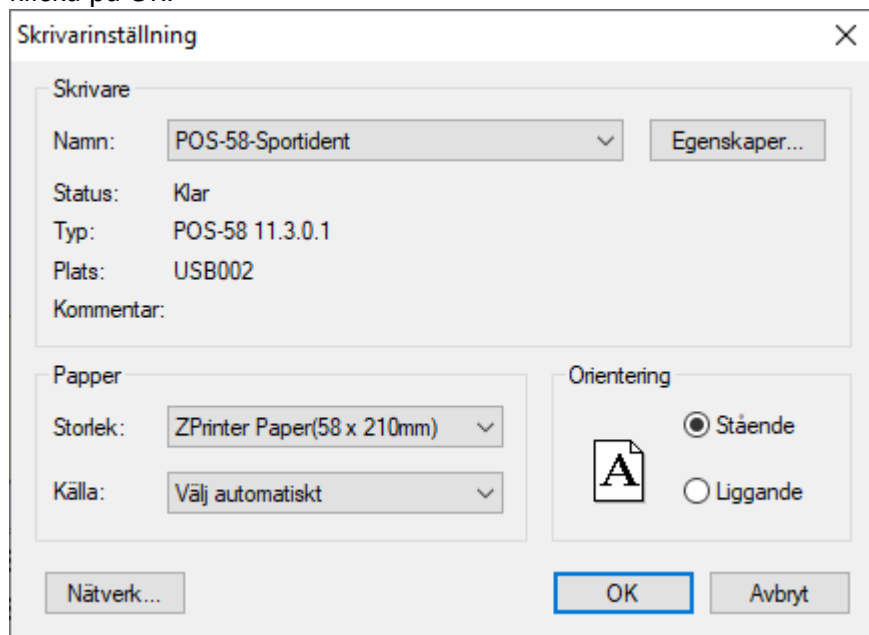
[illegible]

Skrivarinställning

×

Skrivare

Namn: POS-58-Sportident

Egenskaper...

Status: Klar

Typ: POS-58 11.3.0.1

Plats: USB002

Kommentar:

Papper

Storlek: ZPrinter Paper(58 x 210mm)

Källa: Välj automatiskt

Orientering

A

Stående

Liggande

Nätverk...

OK

Avbryt